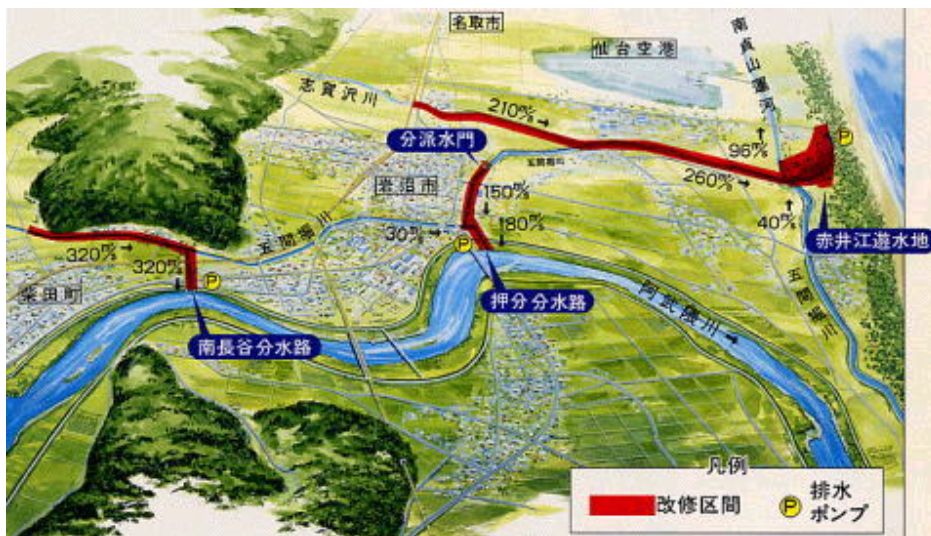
名取市
仙台空港
南貞山運河
志賀沢川
210%
分派水門
96%
P
玉間堀川
岩沼市
150%
260%
80%
40%
30%
赤井江遊水地
五間堀川
320%
320%
P
P
柴田町
押分分水路
阿武隈川
五間堀川
南長谷分水路
凡例
改修区間
P
排水ポンプ